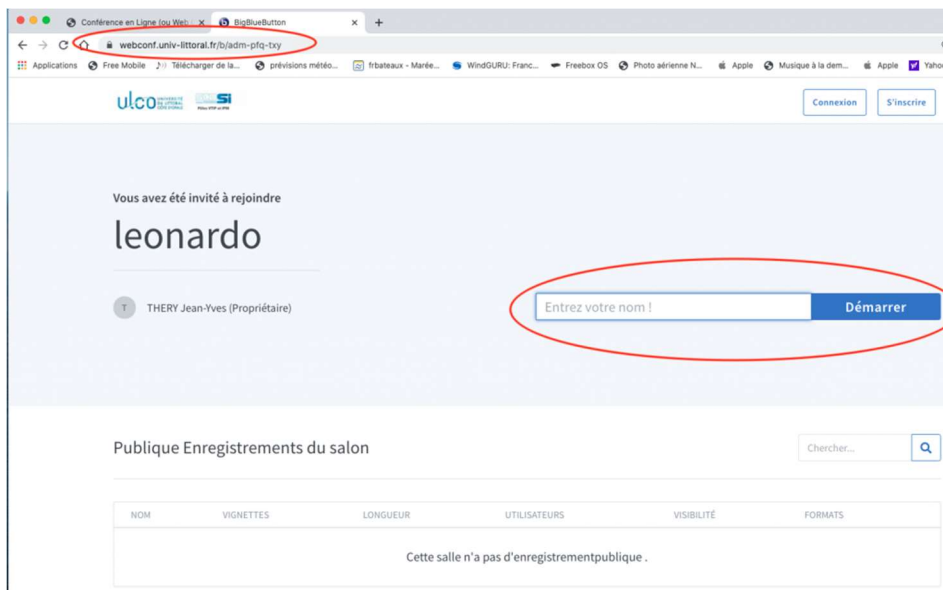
Conférence en Ligne (ou Web
BigBlueButton
+
webconf.univ-littoral.fr/b/adm-pfq-txy
Applications Free Mobile Télécharger de la... prévisions météo... frbateaux - Marée... WindGURU: Franc... Freebox OS Photo aérienne N... Apple Musique à la dem... Apple Yaho

ulco

Connexion S'inscrire

Vous avez été invité à rejoindre

leonardo

T THERY Jean-Yves (Propriétaire)

Entrez votre nom !
Démarrer

Publique Enregistrements du salon

Chercher...

| NOM | VIGNETTES | LONGUEUR | UTILISATEURS | VISIBILITÉ | FORMATS |
|---|---|---|---|---|---|
| Cette salle n'a pas d'enregistrementpublique . | | | | | |